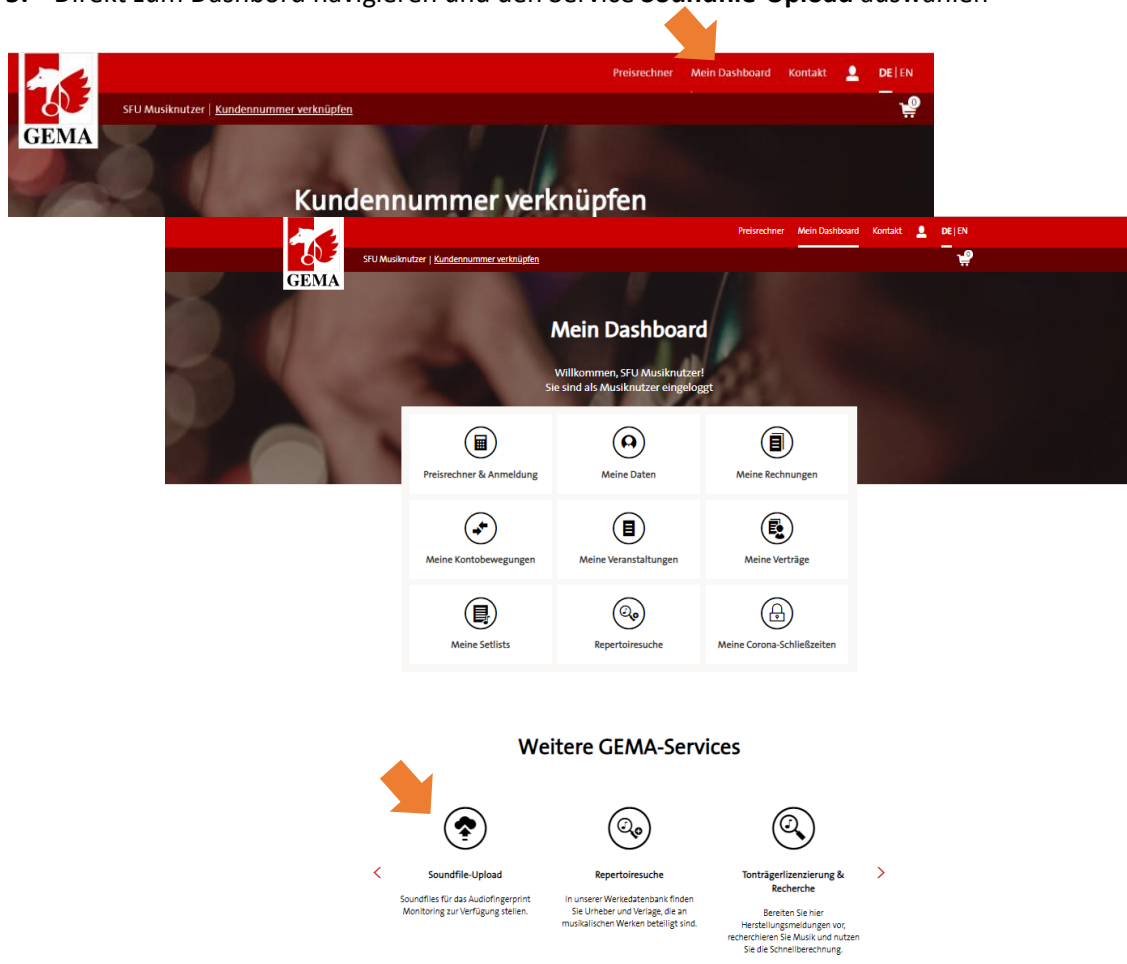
3. Direkt zum Dashboard navigieren und den Service **Soundfile-Upload** auswählen

Preisrechner Mein Dashboard Kontakt DE | EN

GEMA

SFU Musiknutzer | Kundennummer verknüpfen

0

Kundennummer verknüpfen

Preisrechner Mein Dashboard Kontakt DE | EN

GEMA

SFU Musiknutzer | Kundennummer verknüpfen

0

Mein Dashboard

Willkommen, SFU Musiknutzer!
Sie sind als Musiknutzer eingeloggt

Preisrechner & Anmeldung

Meine Daten

Meine Rechnungen

Meine Kontobewegungen

Meine Veranstaltungen

Meine Verträge

Meine Setlists

Repertoiresuche

Meine Corona-Schließzeiten

Weitere GEMA-Services

Soundfile-Upload

Soundfiles für das Audiofingerprint Monitoring zur Verfügung stellen.

Repertoiresuche

In unserer Werkedatenbank finden Sie Urheber und Verlage, die an musikalischen Werken beteiligt sind.

Tonträgerlizenzierung & Recherche

Bereiten Sie hier Herstellungsmeldungen vor, recherchieren Sie Musik und nutzen Sie die Schnellberechnung.